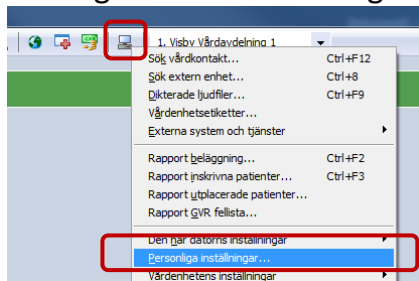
1. Visby Vårdavdelning 1

Sök vårdkontakt... Ctrl+F12
Sök extern enhet... Ctrl+8
Dikterade ljudfiler... Ctrl+F9
Vårdenhetsetiketter...
Externa system och tjänster

Rapport beläggning... Ctrl+F2
Rapport inskrivna patienter... Ctrl+F3
Rapport utplacerade patienter...
Rapport GVR fellista...

Den här datorns inställningar
Personliga inställningar...
Vårdenhetens inställningar